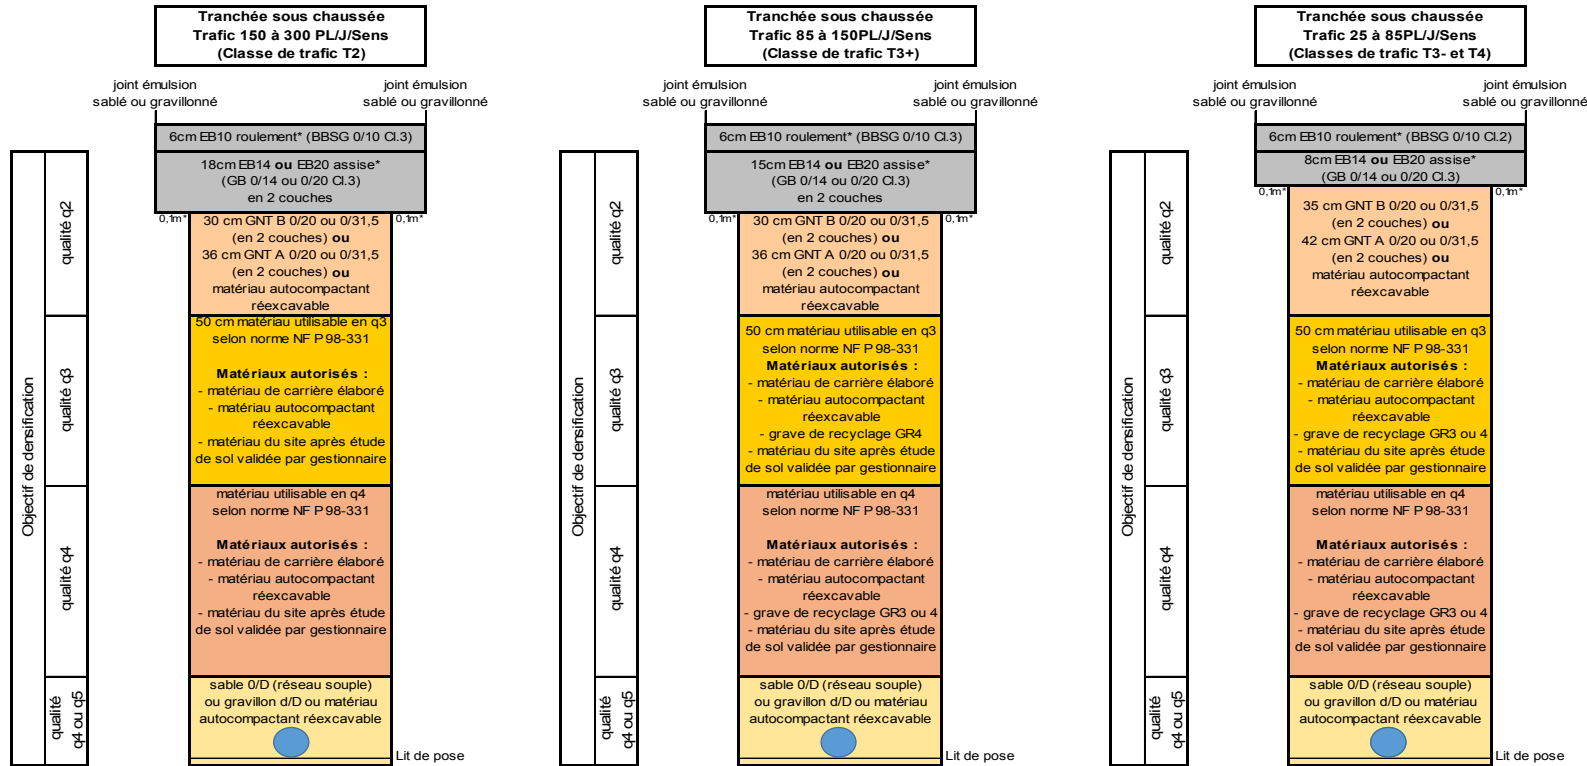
Tranchée sous chaussée
Trafic 150 à 300 PL/J/Sens
(Classe de trafic T2)

joint émulsion sablé ou gravillonné

joint émulsion sablé ou gravillonné

6cm EB10 roulement* (BBSG 0/10 Cl.3)

18cm EB14 **ou** EB20 assise* (GB 0/14 ou 0/20 Cl.3) en 2 couches

0,1m* 0,1m*

30 cm GNT B 0/20 ou 0/31,5 (en 2 couches) **ou** 36 cm GNT A 0/20 ou 0/31,5 (en 2 couches) **ou** matériau autocompactant réexcavable

50 cm matériau utilisable en q3 selon norme NF P 98-331

**Matériaux autorisés :**
- matériau de carrière élaboré
- matériau autocompactant réexcavable
- matériau du site après étude de sol validée par gestionnaire

matériau utilisable en q4 selon norme NF P 98-331

**Matériaux autorisés :**
- matériau de carrière élaboré
- matériau autocompactant réexcavable
- matériau du site après étude de sol validée par gestionnaire

sable 0/D (réseau souple) ou gravillon d/D ou matériau autocompactant réexcavable

Lit de pose

Objectif de densification
qualité q2
qualité q3
qualité q4
qualité q4 ou q5

Tranchée sous chaussée
Trafic 85 à 150PL/J/Sens
(Classe de trafic T3+)

joint émulsion sablé ou gravillonné

joint émulsion sablé ou gravillonné

6cm EB10 roulement* (BBSG 0/10 Cl.3)

15cm EB14 **ou** EB20 assise* (GB 0/14 ou 0/20 Cl.3) en 2 couches

0,1m* 0,1m*

30 cm GNT B 0/20 ou 0/31,5 (en 2 couches) **ou** 36 cm GNT A 0/20 ou 0/31,5 (en 2 couches) **ou** matériau autocompactant réexcavable

50 cm matériau utilisable en q3 selon norme NF P 98-331
**Matériaux autorisés :**
- matériau de carrière élaboré
- matériau autocompactant réexcavable
- grave de recyclage GR4
- matériau du site après étude de sol validée par gestionnaire

matériau utilisable en q4 selon norme NF P 98-331

**Matériaux autorisés :**
- matériau de carrière élaboré
- matériau autocompactant réexcavable
- grave de recyclage GR3 ou 4
- matériau du site après étude de sol validée par gestionnaire

sable 0/D (réseau souple) ou gravillon d/D ou matériau autocompactant réexcavable

Lit de pose

Objectif de densification
qualité q2
qualité q3
qualité q4
qualité q4 ou q5

Tranchée sous chaussée
Trafic 25 à 85PL/J/Sens
(Classes de trafic T3- et T4)

joint émulsion sablé ou gravillonné

joint émulsion sablé ou gravillonné

6cm EB10 roulement* (BBSG 0/10 Cl.2)

8cm EB14 **ou** EB20 assise* (GB 0/14 ou 0/20 Cl.3)

0,1m* 0,1m*

35 cm GNT B 0/20 ou 0/31,5 (en 2 couches) **ou** 42 cm GNT A 0/20 ou 0/31,5 (en 2 couches) **ou** matériau autocompactant réexcavable

50 cm matériau utilisable en q3 selon norme NF P 98-331
**Matériaux autorisés :**
- matériau de carrière élaboré
- matériau autocompactant réexcavable
- grave de recyclage GR3 ou 4
- matériau du site après étude de sol validée par gestionnaire

matériau utilisable en q4 selon norme NF P 98-331

**Matériaux autorisés :**
- matériau de carrière élaboré
- matériau autocompactant réexcavable
- grave de recyclage GR3 ou 4
- matériau du site après étude de sol validée par gestionnaire

sable 0/D (réseau souple) ou gravillon d/D ou matériau autocompactant réexcavable

Lit de pose

Objectif de densification
qualité q2
qualité q3
qualité q4
qualité q4 ou q5